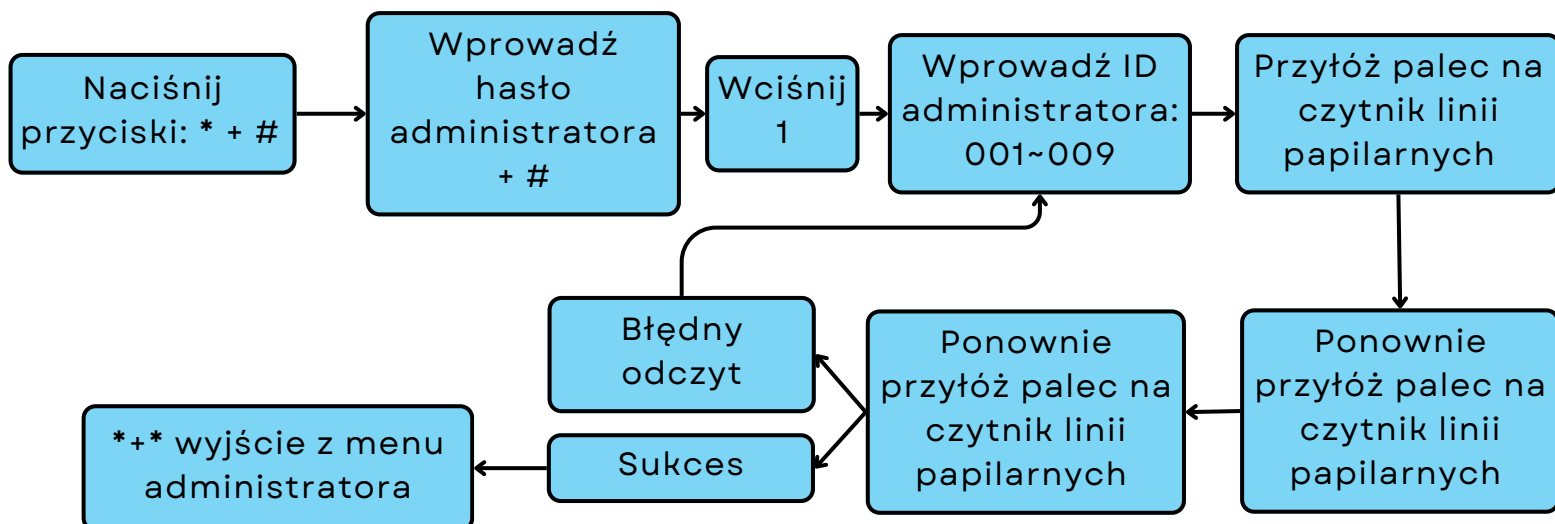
Naciśnij przyciski: * + #

Wprowadź hasło administratora + #

Wciśnij 1

Wprowadź ID administratora: 001~009

Przyłóż palec na czytnik linii papilarnych

Ponownie przyłóż palec na czytnik linii papilarnych

Ponownie przyłóż palec na czytnik linii papilarnych

Błędny odczyt

Sukces

*+* wyjście z menu administratora